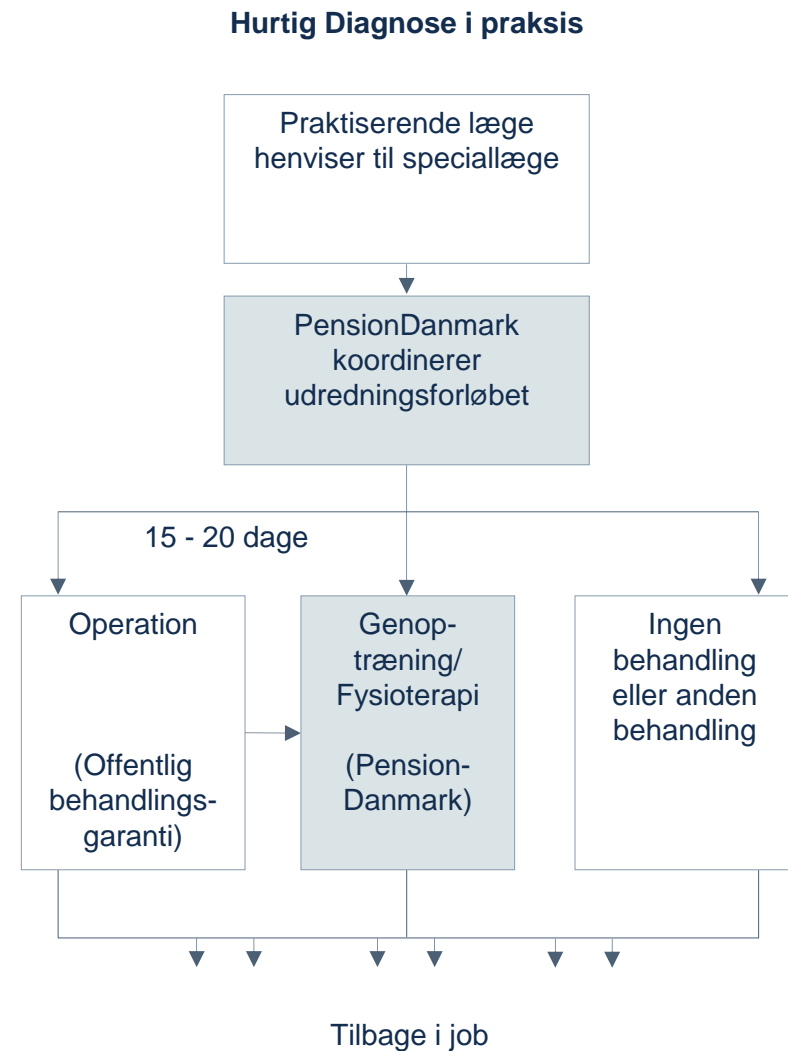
Hurtig Diagnose i praksis

Praktiserende læge henviser til speciallæge

PensionDanmark koordinerer udredningsforløbet

15 - 20 dage

Operation

(Offentlig behandlingsgaranti)

Genoptræning/ Fysioterapi

(PensionDanmark)

Ingen behandling eller anden behandling

Tilbage i job